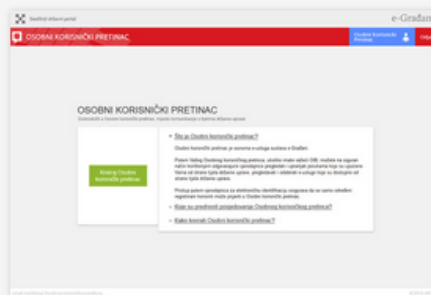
Središnji državni portal

e-Građan

OSOBNI KORISNIČKI PRETINAC

Osobni korisnički pretinac

Odja

OSOBNI KORISNIČKI PRETINAC

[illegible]

Kreiraj Osobni korisnički pretinac

Što je Osobni korisnički pretinac?

Osobni korisnički pretinac je usluga sustava e-Građani.

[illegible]

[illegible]

Koje su prednosti posjedovanja Osobnog korisničkog pretinca?

Kako kreirati Osobni korisnički pretinac?

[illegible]